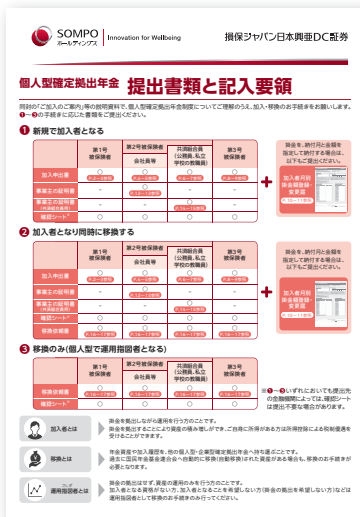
SOMPO ホールディングス | Innovation for Wellbeing

損保ジャパン日本興亜DC証券

個人型確定拠出年金 提出書類と記入要領

同封の「ご加入のご案内」等の説明資料で、個人型確定拠出年金についてご理解のうえ、加入・移換のお手続きをお願いします。❶〜❸の手続きに応じた書類をご提出ください。

❶ 新規で加入者となる

| | 第1号被保険者 | 第2号被保険者 会社員等 | 第2号被保険者 共済組合員(公務員、私立学校の教員) | 第3号被保険者 |
|---|---|---|---|---|
| 加入申出書 | ○ | ○ | ○ | ○ |
| 事業主の証明書 | − | ○ | ○ | − |
| 事業主の証明書(共済組合員用) | − | − | ○ | − |
| 確認シート | − | ○ | ○ | − |

掛金を、納付書により振込を指定して納付する場合は、以下もご提出ください。

加入者月別掛金額登録・変更届

❷ 加入者となり同時に移換する

| | 第1号被保険者 | 第2号被保険者 会社員等 | 第2号被保険者 共済組合員(公務員、私立学校の教員) | 第3号被保険者 |
|---|---|---|---|---|
| 加入申出書 | ○ | ○ | ○ | ○ |
| 事業主の証明書 | − | ○ | ○ | − |
| 確認シート | − | ○ | ○ | − |
| 移換依頼書 | ○ | ○ | ○ | ○ |

掛金を、納付書により振込を指定して納付する場合は、以下もご提出ください。

加入者月別掛金額登録・変更届

❸ 移換のみ(個人型で運用指図者となる)

| | 第1号被保険者 | 第2号被保険者 会社員等 | 第2号被保険者 共済組合員(公務員、私立学校の教員) | 第3号被保険者 |
|---|---|---|---|---|
| 移換依頼書 | ○ | ○ | ○ | ○ |

※❶〜❸いずれにおいても提出先の金融機関によっては、確認シートは提出不要な場合があります。

加入者とは
掛金を拠出しながら運用を行う方のことです。掛金を拠出することにより資産の積み増しができ、ご自身に所得がある方は所得控除による税制優遇を受けることができます。

移換とは
年金資産や加入履歴を、他の個人型・企業型確定拠出年金へ持ち運ぶことです。過去に国民年金基金連合会へ自動的に移換(自動移換)された資産がある場合も、移換のお手続きが必要となります。

運用指図者とは
掛金の拠出はせず、資産の運用のみを行う方のことです。加入者となる資格がない方、加入者となることを希望しない方(掛金の拠出を希望しない方)などは運用指図者として移換のお手続きを行ってください。